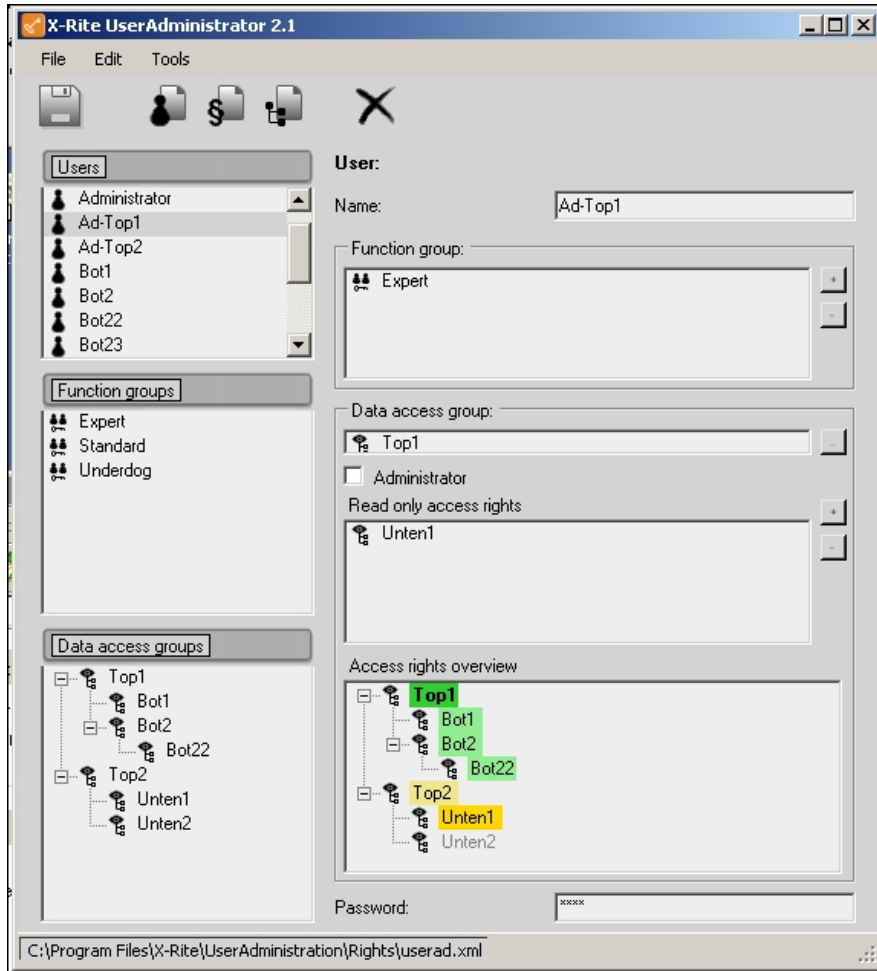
X-Rite UserAdministrator 2.1

File Edit Tools

Users

Administrator
Ad-Top1
Ad-Top2
Bot1
Bot2
Bot22
Bot23

Function groups

Expert
Standard
Underdog

Data access groups

Top1
Bot1
Bot2
Bot22
Top2
Unten1
Unten2

User:

Name: Ad-Top1

Function group:

Expert

+
-

Data access group:

Top1

...

Administrator

Read only access rights

Unten1

+
-

Access rights overview

Top1
Bot1
Bot2
Bot22
Top2
Unten1
Unten2

Password: ****

C:\Program Files\X-Rite\UserAdministration\Rights\userad.xml